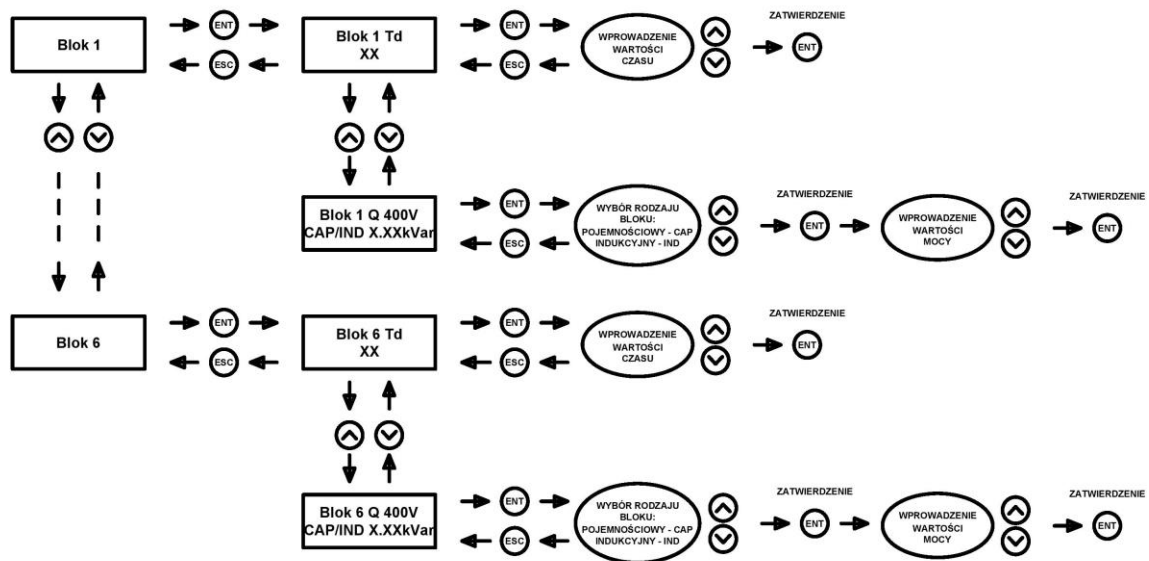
Blok 1

ENT

ESC

Blok 1 Td
XX

ENT

ESC

WPROWADZENIE
WARTOŚCI
CZASU

ZATWIERDZENIE

ENT

Blok 1 Q 400V
CAP/IND X.XXkVar

ENT

ESC

WYBÓR RODZAJU
BLOKU:
POJEMNOŚCIOWY - CAP
INDUKCYJNY - IND

ZATWIERDZENIE

ENT

WPROWADZENIE
WARTOŚCI
MOCY

ZATWIERDZENIE

ENT

Blok 6

ENT

ESC

Blok 6 Td
XX

ENT

ESC

WPROWADZENIE
WARTOŚCI
CZASU

ZATWIERDZENIE

ENT

Blok 6 Q 400V
CAP/IND X.XXkVar

ENT

ESC

WYBÓR RODZAJU
BLOKU:
POJEMNOŚCIOWY - CAP
INDUKCYJNY - IND

ZATWIERDZENIE

ENT

WPROWADZENIE
WARTOŚCI
MOCY

ZATWIERDZENIE

ENT